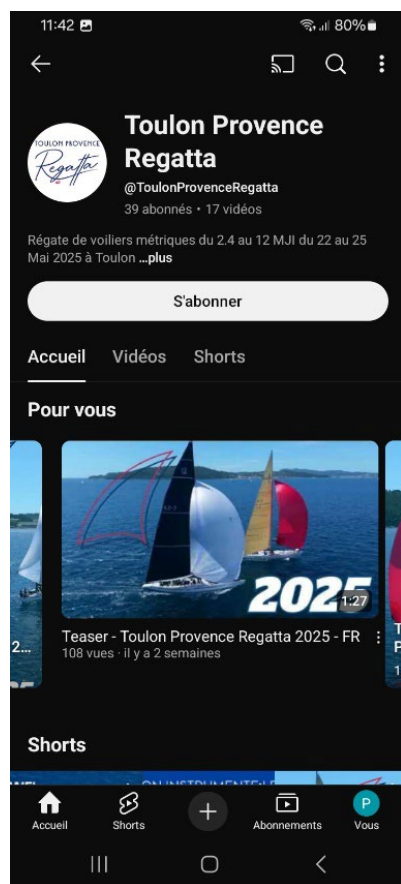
11:42
80%

Toulon Provence Regatta
@ToulonProvenceRegatta
39 abonnés • 17 vidéos

TOULON PROVENCE Regatta

Régate de voiliers métriques du 2.4 au 12 MJI du 22 au 25 Mai 2025 à Toulon ...plus

S'abonner

Accueil Vidéos Shorts

Pour vous

2025
1:27

Teaser - Toulon Provence Regatta 2025 - FR
108 vues • il y a 2 semaines

Shorts

Accueil Shorts Abonnements Vous
P